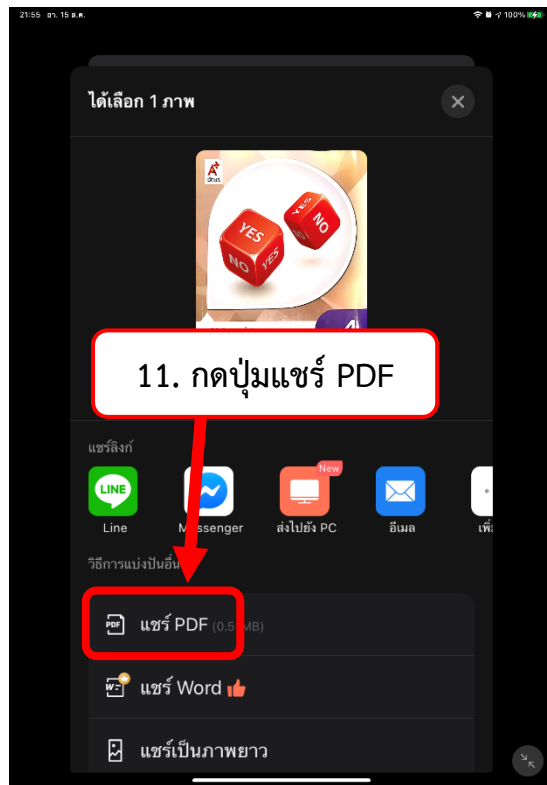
21:55 อา. 15 ส.ค.

100%

ได้เลือก 1 ภาพ

YES NO YES NO

11. กดปุ่มแชร์ PDF

แชร์ลิงก์

LINE

Line

Messenger

New

ส่งไปยัง PC

อีเมล

เพิ่

วิธีการแบ่งปันอื่

PDF

แชร์ PDF (0.5 MB)

แชร์ Word

แชร์เป็นภาพยาว